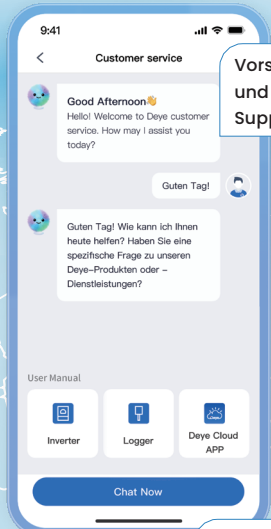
9:41

Customer service

Vors
und
Supp

Good Afternoon👋
Hello! Welcome to Deye customer service. How may I assist you today?

Guten Tag!

Guten Tag! Wie kann ich Ihnen heute helfen? Haben Sie eine spezifische Frage zu unseren Deye-Produkten oder -Dienstleistungen?

User Manual

Inverter

Logger

Deye Cloud APP

Chat Now